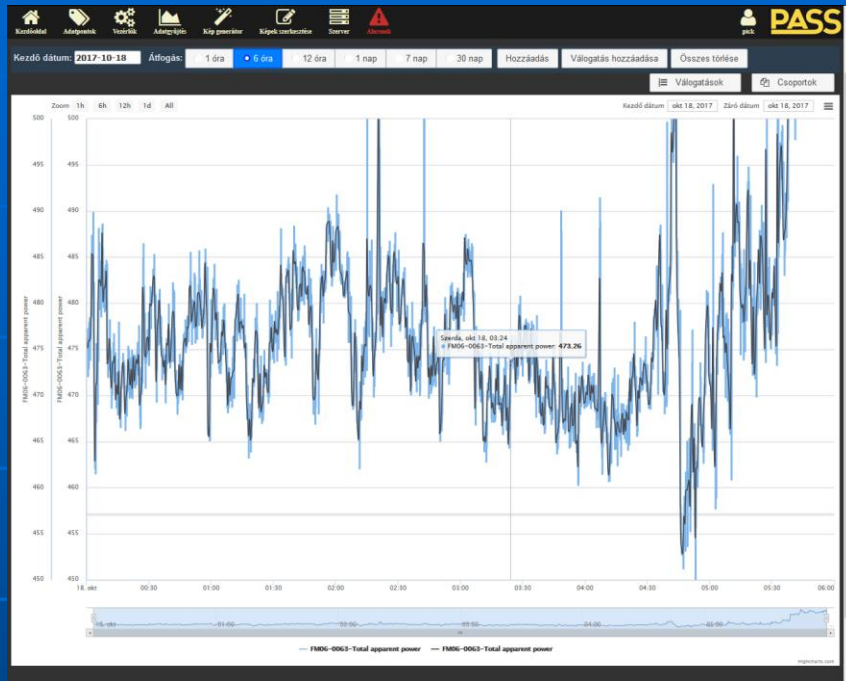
Kezdőoldal Adatpontok Vezérlők Adatgyűjtés Kép generátor Képek szerkesztése Szerver Alarmok pick PASS

Kezdő dátum: 2017-10-18 Átlogás: 1 óra 6 óra 12 óra 1 nap 7 nap 30 nap Hozzáadás Válogatás hozzáadása Összes törlése

Válogatások Csoportok

Zoom 1h 6h 12h 1d All

Kezdő dátum okt 18, 2017 Záró dátum okt 18, 2017

FM06-0063-Total apparent power

FM06-0063-Total apparent power

500
495
490
485
480
475
470
465
460
455
450

Szerda, okt 18, 03:24
• FM06-0063-Total apparent power: 473.26

18. okt 00:30 01:00 01:30 02:00 02:30 03:00 03:30 04:00 04:30 05:00 05:30 06:00

18. okt 01:00 02:00 03:00 04:00 05:00

— FM06-0063-Total apparent power — FM06-0063-Total apparent power

Highcharts.com